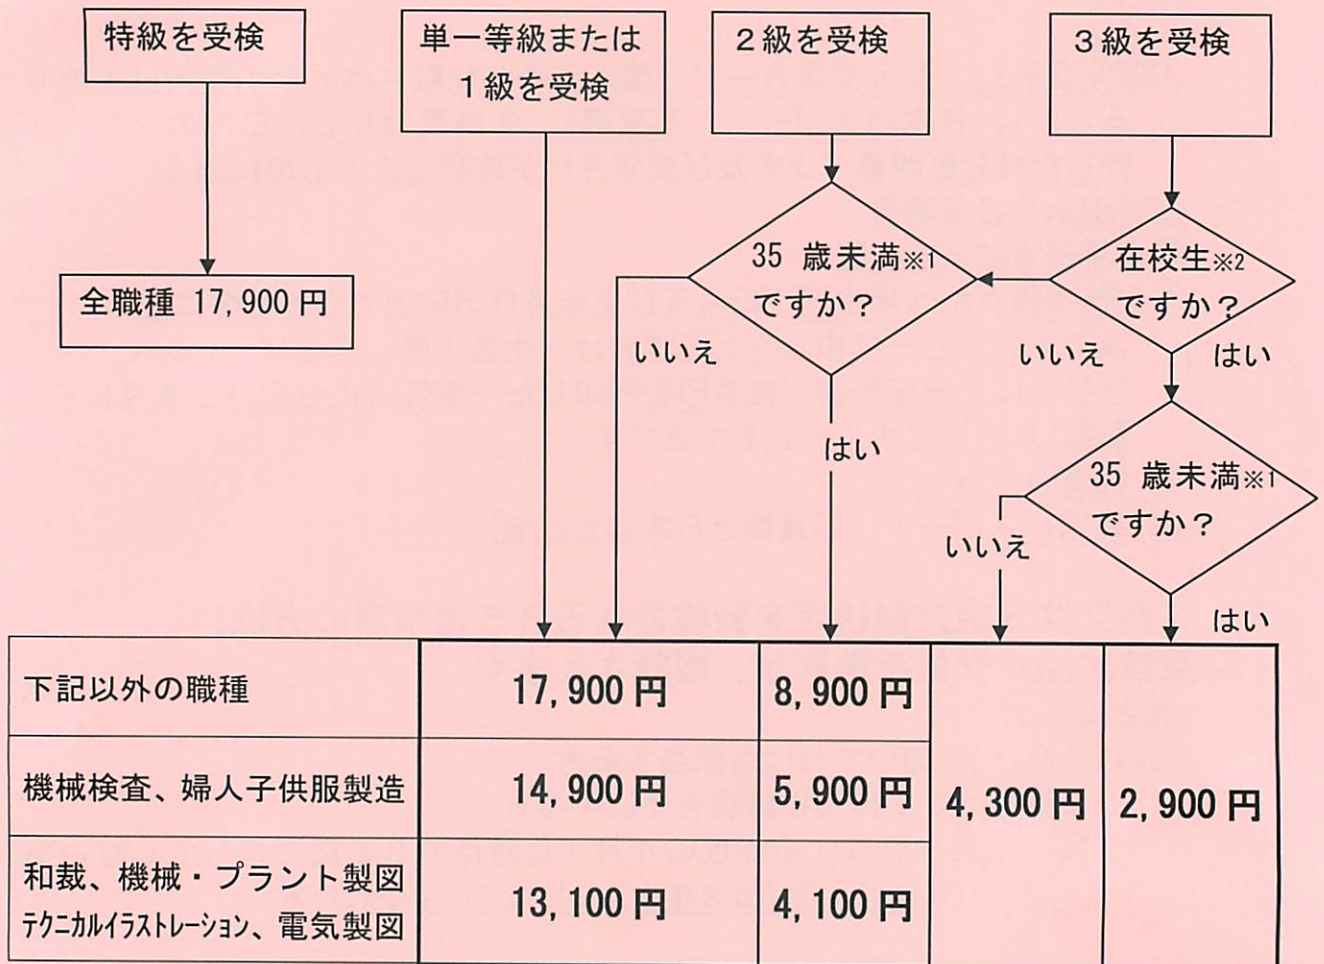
特級を受検

単一等級または
１級を受検

２級を受検

３級を受検

全職種 17,900 円

35 歳未満※1
ですか？

在校生※2
ですか？

いいえ

いいえ

はい

はい

35 歳未満※1
ですか？

いいえ

はい

| | | | | |
|---|---|---|---|---|
| 下記以外の職種 | 17,900 円 | 8,900 円 | 4,300 円 | 2,900 円 |
| 機械検査、婦人子供服製造 | 14,900 円 | 5,900 円 | 4,300 円 | 2,900 円 |
| 和裁、機械・プラント製図 テクニカルイラストレーション、電気製図 | 13,100 円 | 4,100 円 | 4,300 円 | 2,900 円 |